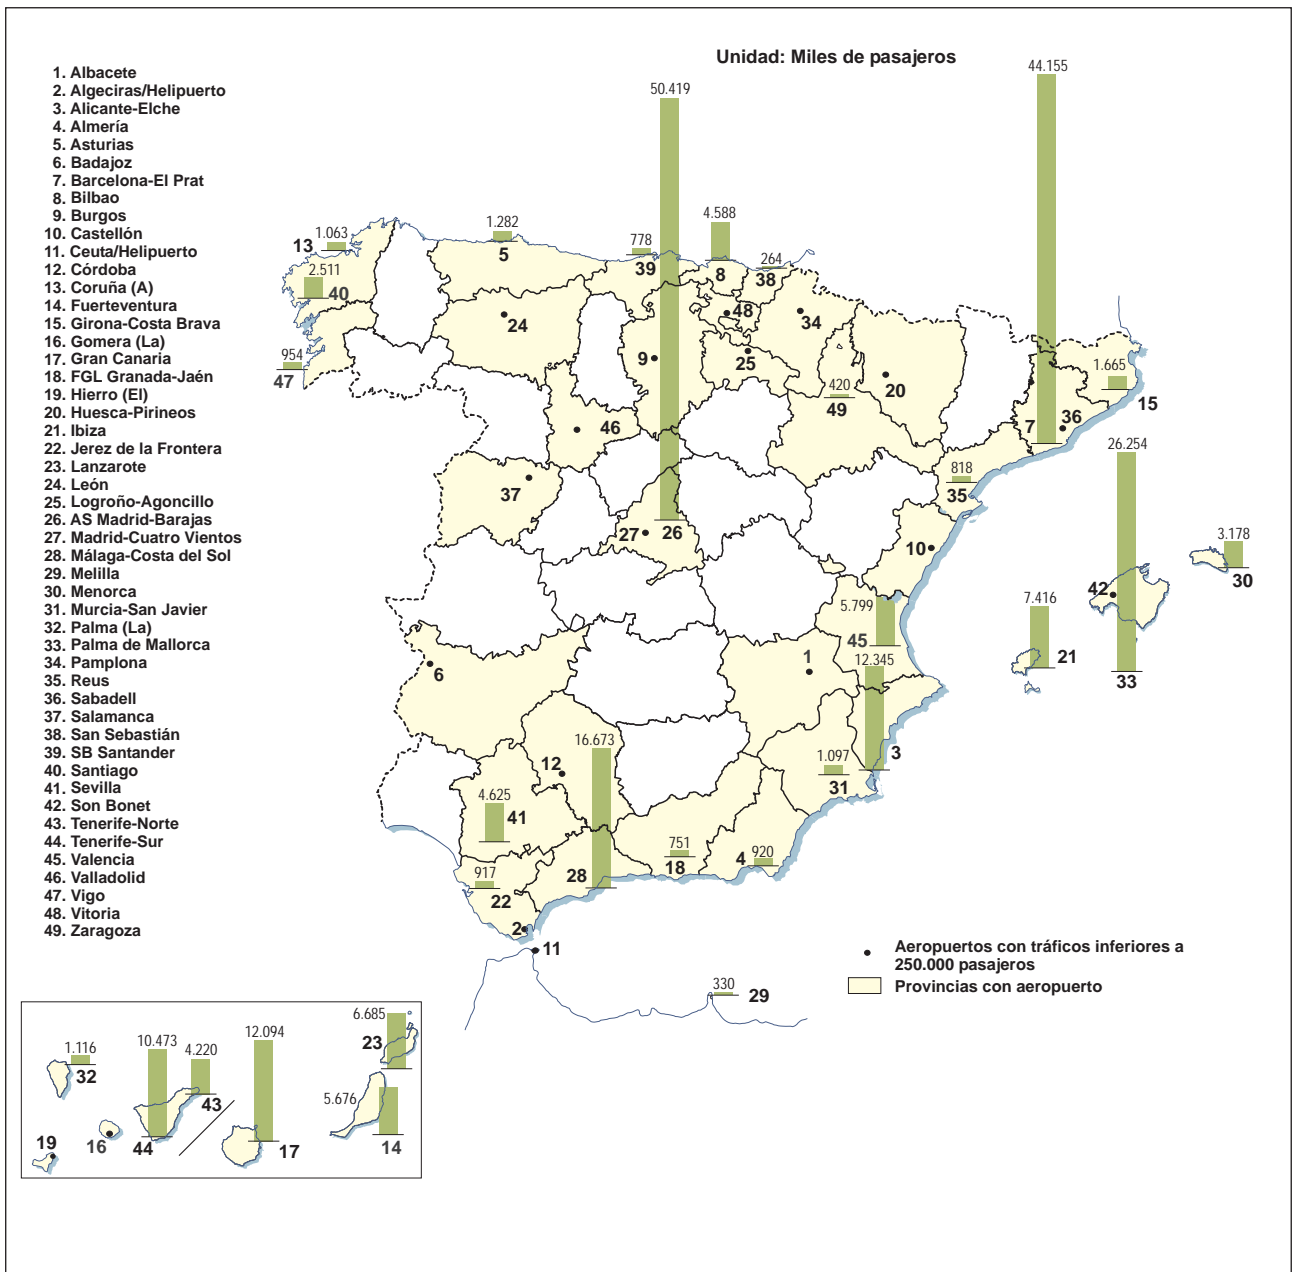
1. Albacete
2. Algeciras/Helipuerto
3. Alicante-Elche
4. Almería
5. Asturias
6. Badajoz
7. Barcelona-El Prat
8. Bilbao
9. Burgos
10. Castellón
11. Ceuta/Helipuerto
12. Córdoba
13. Coruña (A)
14. Fuerteventura
15. Girona-Costa Brava
16. Gomera (La)
17. Gran Canaria
18. FGL Granada-Jaén
19. Hierro (El)
20. Huesca-Pirineos
21. Ibiza
22. Jerez de la Frontera
23. Lanzarote
24. León
25. Logroño-Agoncillo
26. AS Madrid-Barajas
27. Madrid-Cuatro Vientos
28. Málaga-Costa del Sol
29. Melilla
30. Menorca
31. Murcia-San Javier
32. Palma (La)
33. Palma de Mallorca
34. Pamplona
35. Reus
36. Sabadell
37. Salamanca
38. San Sebastián
39. SB Santander
40. Santiago
41. Sevilla
42. Son Bonet
43. Tenerife-Norte
44. Tenerife-Sur
45. Valencia
46. Valladolid
47. Vigo
48. Vitoria
49. Zaragoza

Unidad: Miles de pasajeros

1.063 13
2.511 40
954 47
1.282 5
778 39
50.419 9
4.588 8
264 38
48
34
24
25
44.155 7
36
1.665 15
420 49
20
46
818 35
26.254 42 33
37
27 26
10
3.178 30
7.416 21
5.799 45
1
12.345 3
6
16.673 12
1.097 31
4.625 41
751 18
920 4
917 22
28
2
11
330 29

Aeropuertos con tráficos inferiores a 250.000 pasajeros
Provincias con aeropuerto

1.116 32
10.473 44
4.220 43
12.094 17
6.685 23
5.676 14
19
16